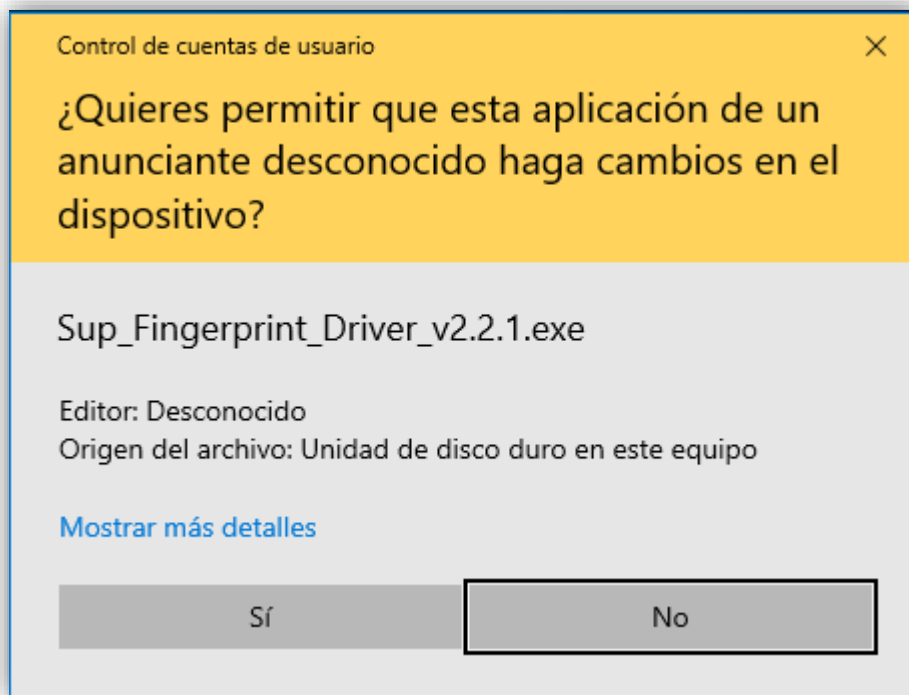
Control de cuentas de usuario
×

¿Quieres permitir que esta aplicación de un anunciante desconocido haga cambios en el dispositivo?

Sup_Fingerprint_Driver_v2.2.1.exe

Editor: Desconocido
Origen del archivo: Unidad de disco duro en este equipo

Mostrar más detalles

Sí
No